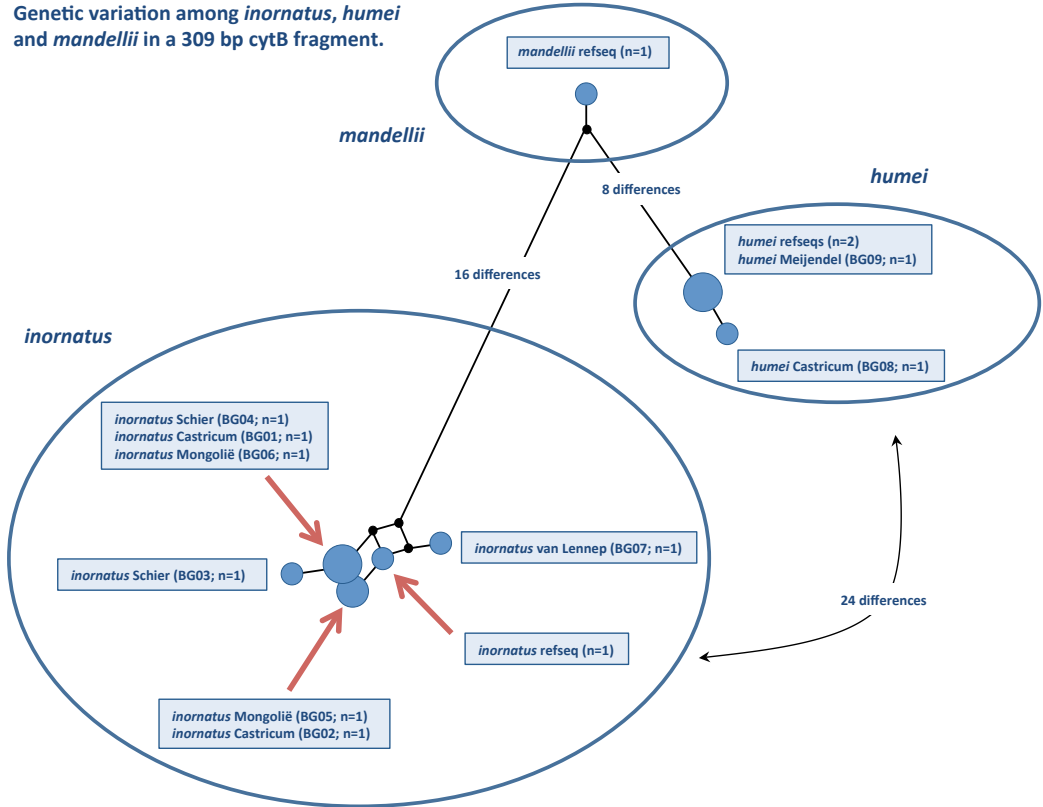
Genetic variation among inornatus, humei and mandellii in a 309 bp cytB fragment.

mandellii refseq (n=1)

mandellii

humei

8 differences

humei refseqs (n=2)
humei Meijendel (BG09; n=1)

16 differences

humei Castricum (BG08; n=1)

inornatus

inornatus Schier (BG04; n=1)
inornatus Castricum (BG01; n=1)
inornatus Mongolië (BG06; n=1)

inornatus van Lennep (BG07; n=1)

inornatus Schier (BG03; n=1)

24 differences

inornatus refseq (n=1)

inornatus Mongolië (BG05; n=1)
inornatus Castricum (BG02; n=1)